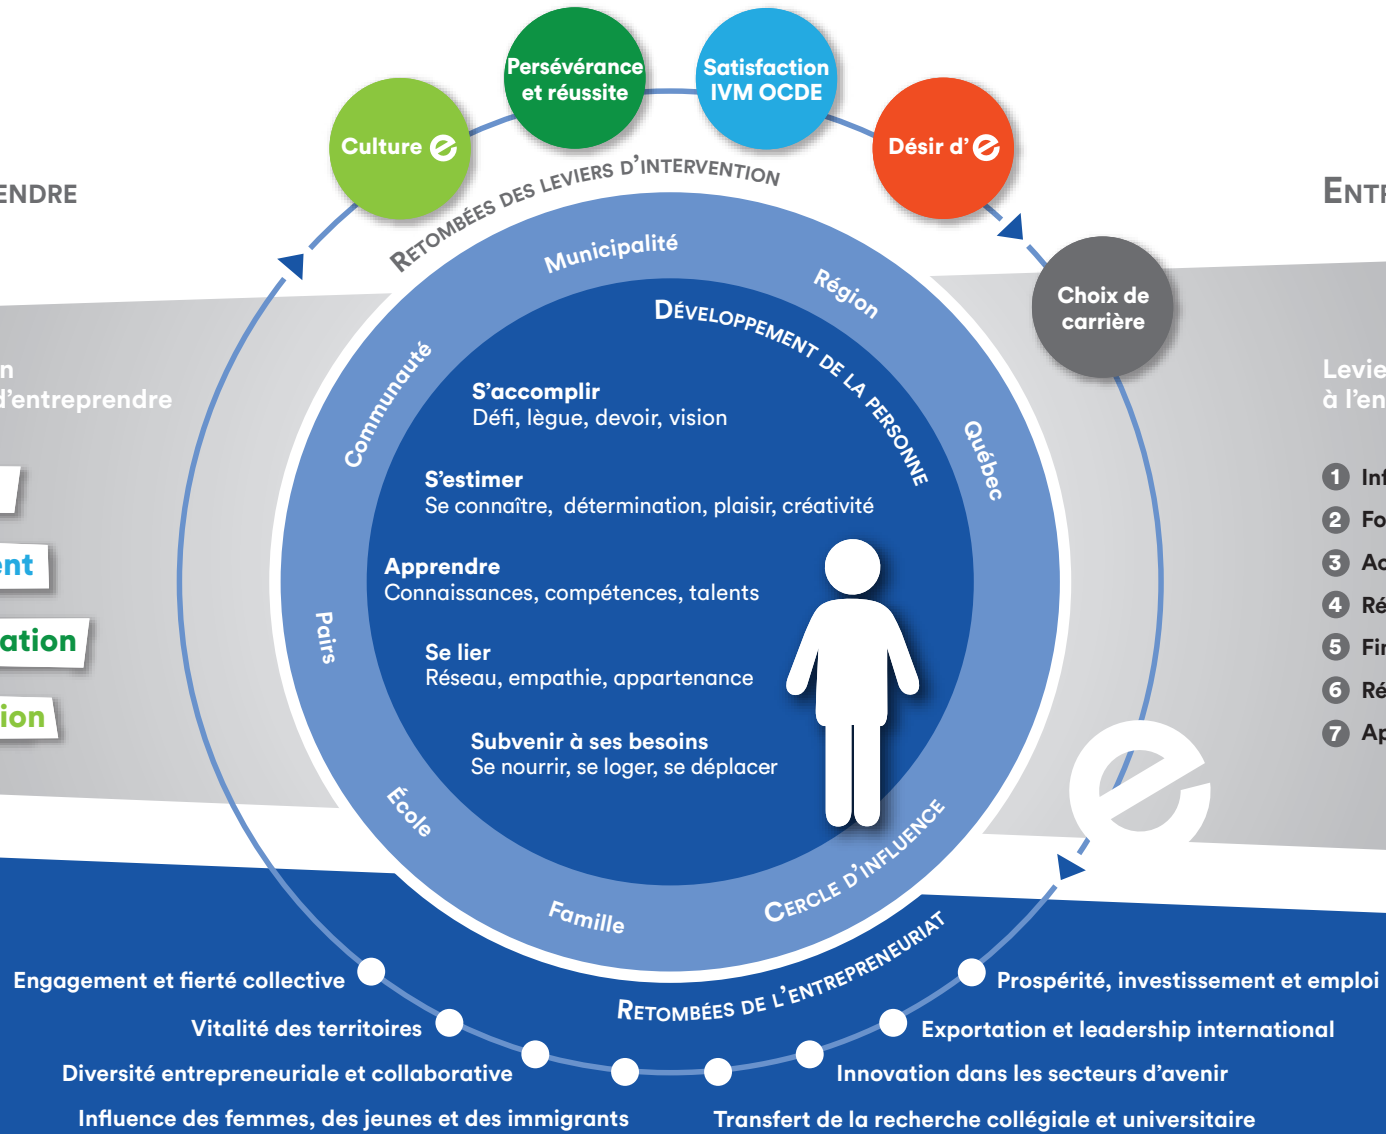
ENDRE

n
d'entreprendre

ent

ation

ion

Culture e

Persévérance et réussite

Satisfaction IVM OCDE

Désir d' e

RETOMBÉES DES LEVIERS D'INTERVENTION

ENTR

Choix de carrière

Levie
à l'en

1 Int
2 Fo
3 Ac
4 Ré
5 Fir
6 Ré
7 Ap

Municipalité

Région

Communauté

Québec

DÉVELOPPEMENT DE LA PERSONNE

S'accomplir
Défi, lègue, devoir, vision

S'estimer
Se connaître, détermination, plaisir, créativité

Apprendre
Connaissances, compétences, talents

Se lier
Réseau, empathie, appartenance

Subvenir à ses besoins
Se nourrir, se loger, se déplacer

Pairs

École

Famille

CERCLE D'INFLUENCE

RETOMBÉES DE L'ENTREPRENEURIAT

Engagement et fierté collective

Vitalité des territoires

Diversité entrepreneuriale et collaborative

Influence des femmes, des jeunes et des immigrants

Prospérité, investissement et emploi

Exportation et leadership international

Innovation dans les secteurs d'avenir

Transfert de la recherche collégiale et universitaire